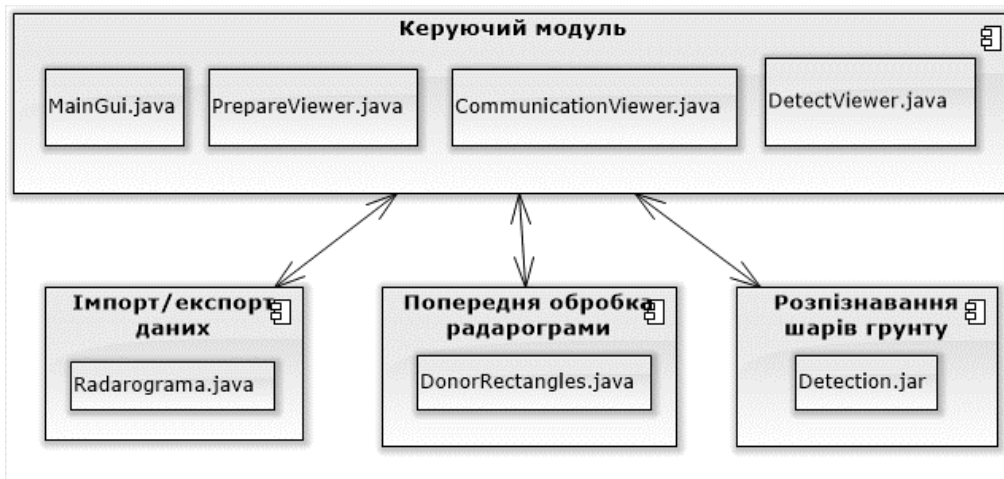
Керуючий модуль

MainGui.java

PrepareViewer.java

CommunicationViewer.java

DetectViewer.java

Імпорт/експорт даних

Radarograma.java

Попередня обробка радарограми

DonorRectangles.java

Розпізнавання шарів грунту

Detection.jar